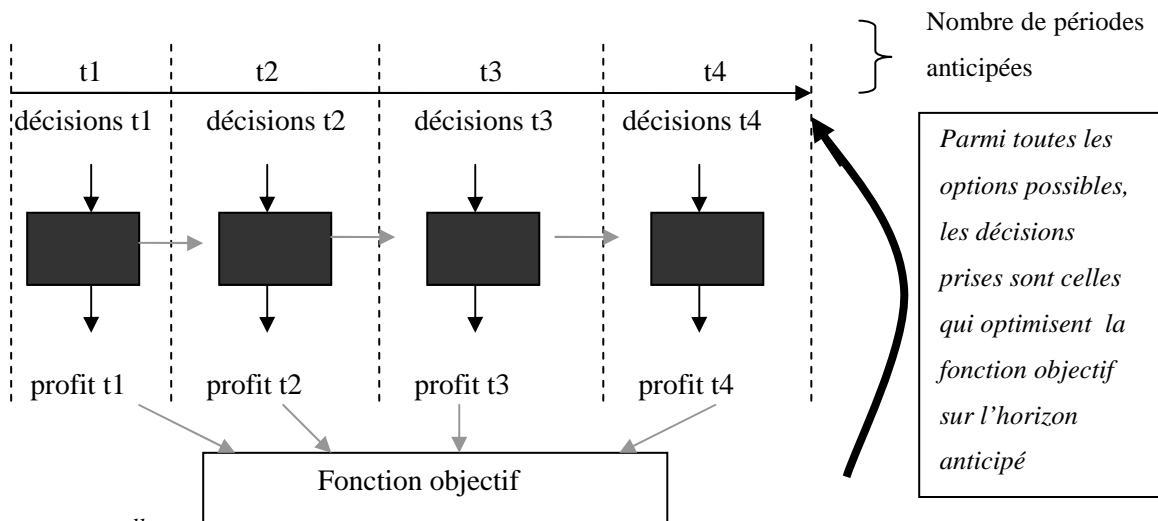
Nombre de périodes anticipées

t1
t2
t3
t4

décisions t1
décisions t2
décisions t3
décisions t4

profit t1
profit t2
profit t3
profit t4

Fonction objectif

*Parmi toutes les options possibles, les décisions prises sont celles qui optimisent la fonction objectif sur l'horizon anticipé*